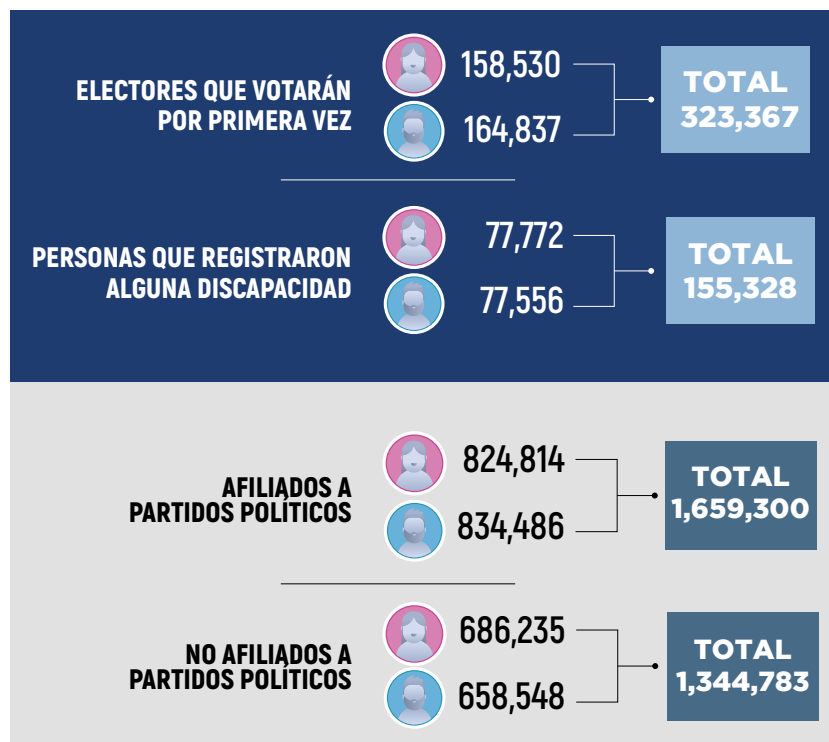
ELECTORES QUE VOTARÁN POR PRIMERA VEZ

158,530

164,837

TOTAL 323,367

PERSONAS QUE REGISTRARON ALGUNA DISCAPACIDAD

77,772

77,556

TOTAL 155,328

AFILIADOS A PARTIDOS POLÍTICOS

824,814

834,486

TOTAL 1,659,300

NO AFILIADOS A PARTIDOS POLÍTICOS

686,235

658,548

TOTAL 1,344,783